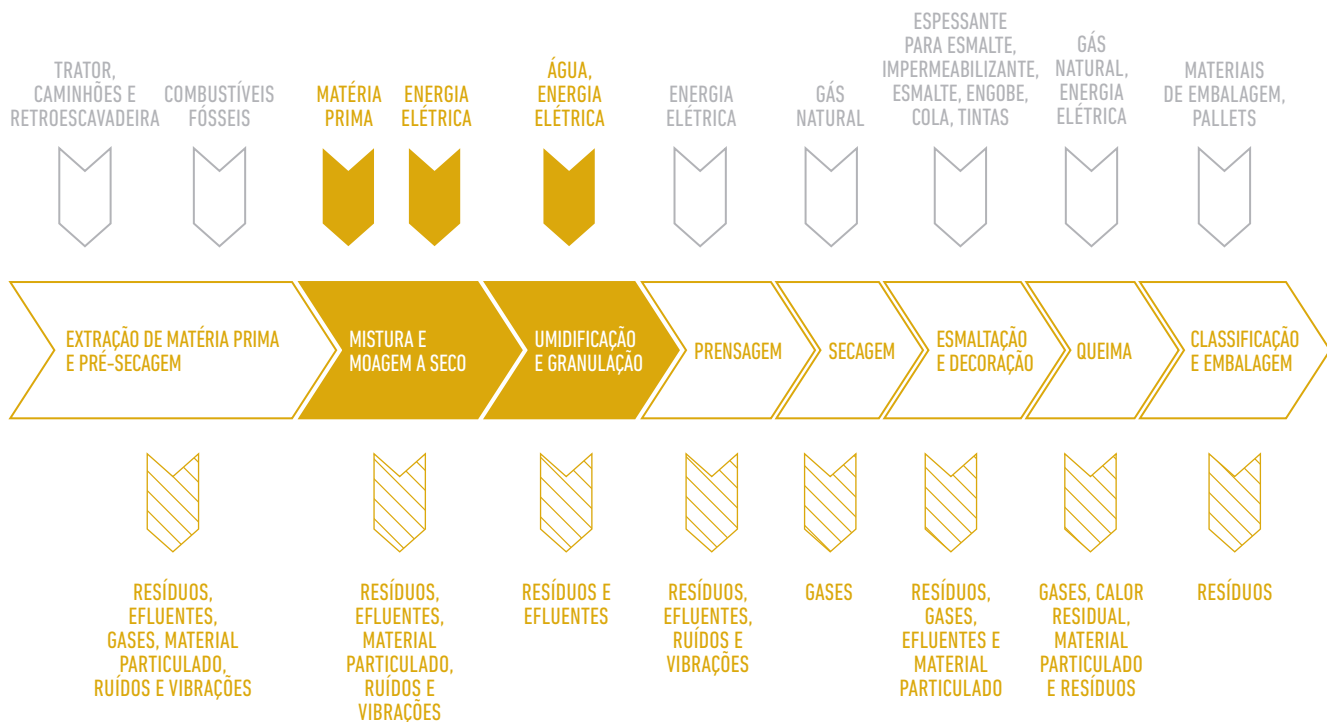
TRATOR, CAMINHÕES E RETROESCAVADEIRA

COMBUSTÍVEIS FÓSSEIS

MATÉRIA PRIMA

ENERGIA ELÉTRICA

ÁGUA, ENERGIA ELÉTRICA

ENERGIA ELÉTRICA

GÁS NATURAL

ESPESSANTE PARA ESMALTE, IMPERMEABILIZANTE, ESMALTE, ENGOBE, COLA, TINTAS

GÁS NATURAL, ENERGIA ELÉTRICA

MATERIAIS DE EMBALAGEM, PALLETS

EXTRAÇÃO DE MATÉRIA PRIMA E PRÉ-SECAGEM

MISTURA E MOAGEM A SECO

UMIDIFICAÇÃO E GRANULAÇÃO

PRENSAGEM

SECAGEM

ESMALTAÇÃO E DECORAÇÃO

QUEIMA

CLASSIFICAÇÃO E EMBALAGEM

RESÍDUOS, EFLUENTES, GASES, MATERIAL PARTICULADO, RUÍDOS E VIBRAÇÕES

RESÍDUOS, EFLUENTES, MATERIAL PARTICULADO, RUÍDOS E VIBRAÇÕES

RESÍDUOS E EFLUENTES

RESÍDUOS, EFLUENTES, RUÍDOS E VIBRAÇÕES

GASES

RESÍDUOS, GASES, EFLUENTES E MATERIAL PARTICULADO

GASES, CALOR RESIDUAL, MATERIAL PARTICULADO E RESÍDUOS

RESÍDUOS